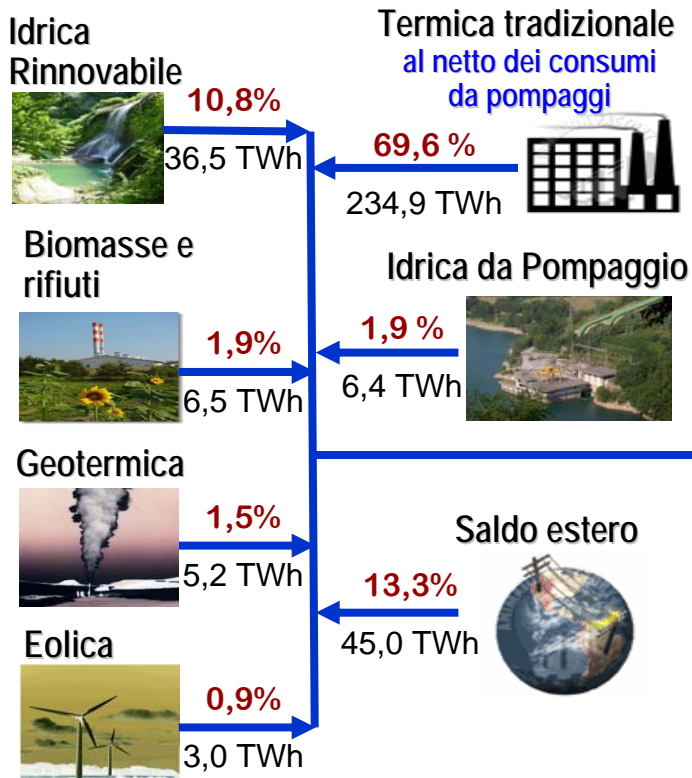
Idrica Rinnovabile

10,8%

36,5 TWh

Termica tradizionale
al netto dei consumi da pompaggi

69,6 %

234,9 TWh

Biomasse e rifiuti

1,9%

6,5 TWh

Idrica da Pompaggio

1,9 %

6,4 TWh

Geotermica

1,5%

5,2 TWh

Saldo estero

13,3%

45,0 TWh

Eolica

0,9%

3,0 TWh